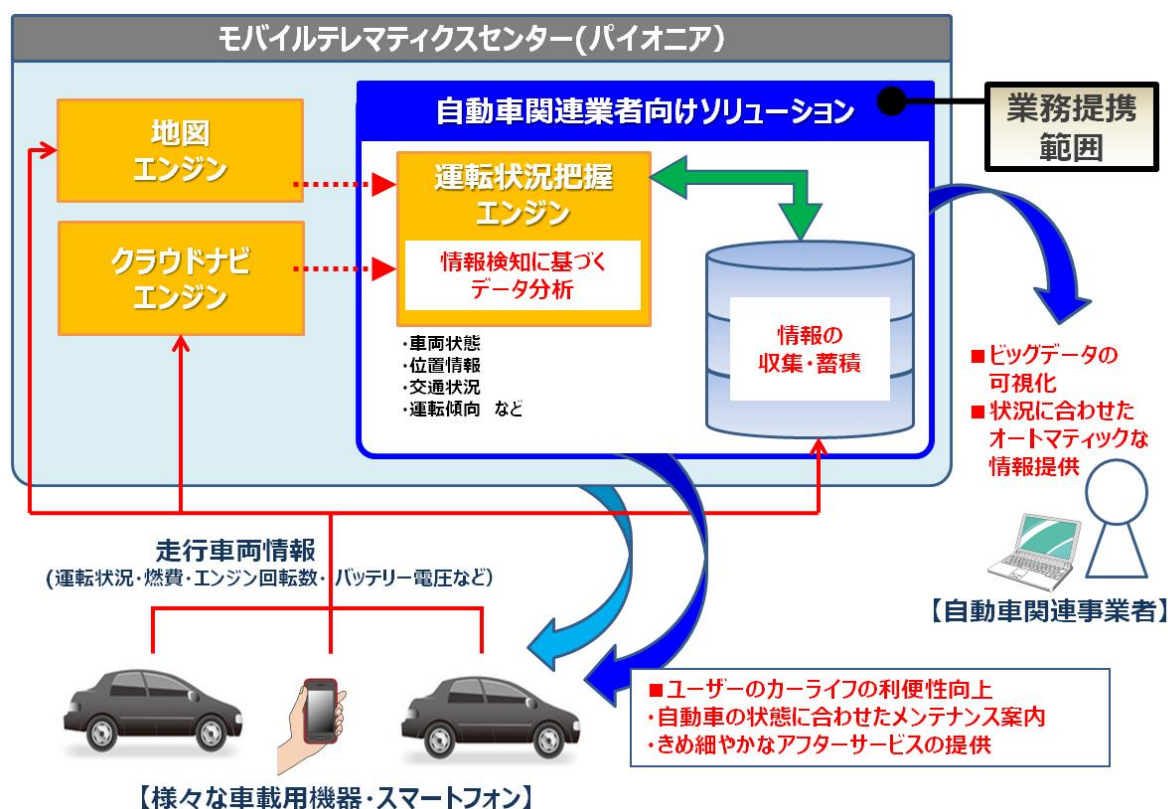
モバイルテレマティクスセンター(パイオニア)

地図
エンジン

クラウドナビ
エンジン

自動車関連業者向けソリューション

業務提携
範囲

運転状況把握
エンジン

情報検知に基づく
データ分析

・車両状態
・位置情報
・交通状況
・運転傾向　など

情報の
収集・蓄積

■ビッグデータの
可視化
■状況に合わせた
オートマティックな
情報提供

走行車両情報
(運転状況・燃費・エンジン回転数・バッテリー電圧など)

【自動車関連事業者】

■ユーザーのカーライフの利便性向上
・自動車の状態に合わせたメンテナンス案内
・きめ細やかなアフターサービスの提供

【様々な車載用機器・スマートフォン】